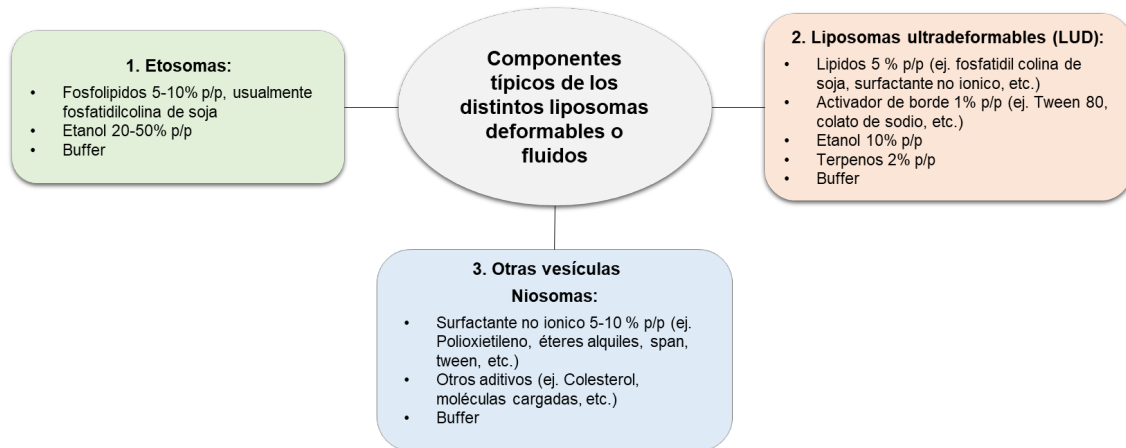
Componentes típicos de los distintos liposomas deformables o fluidos

1. Etosomas:
- Fosfolipidos 5-10% p/p, usualmente fosfatidilcolina de soja
- Etanol 20-50% p/p
- Buffer

2. Liposomas ultradeformables (LUD):
- Lipidos 5 % p/p (ej. fosfatidil colina de soja, surfactante no ionico, etc.)
- Activador de borde 1% p/p (ej. Tween 80, colato de sodio, etc.)
- Etanol 10% p/p
- Terpenos 2% p/p
- Buffer

3. Otras vesículas
Niosomas:
- Surfactante no ionico 5-10 % p/p (ej. Polioxietileno, éteres alquiles, span, tween, etc.)
- Otros aditivos (ej. Colesterol, moléculas cargadas, etc.)
- Buffer